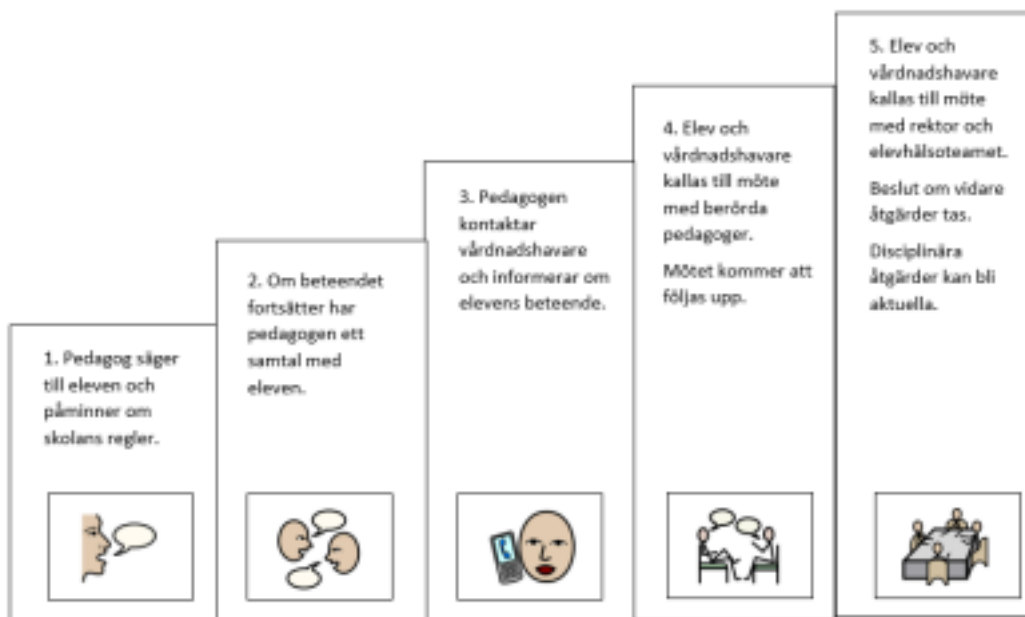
1. Pedagog säger till eleven och påminner om skolans regler.

2. Om beteendet fortsätter har pedagogen ett samtal med eleven.

3. Pedagogen kontaktar vårdnadshavare och informerar om elevens beteende.

4. Elev och vårdnadshavare kallas till möte med berörda pedagoger.

Mötet kommer att följas upp.

5. Elev och vårdnadshavare kallas till möte med rektor och elevhälsoteamet.

Beslut om vidare åtgärder tas.

Disciplinära åtgärder kan bli aktuella.